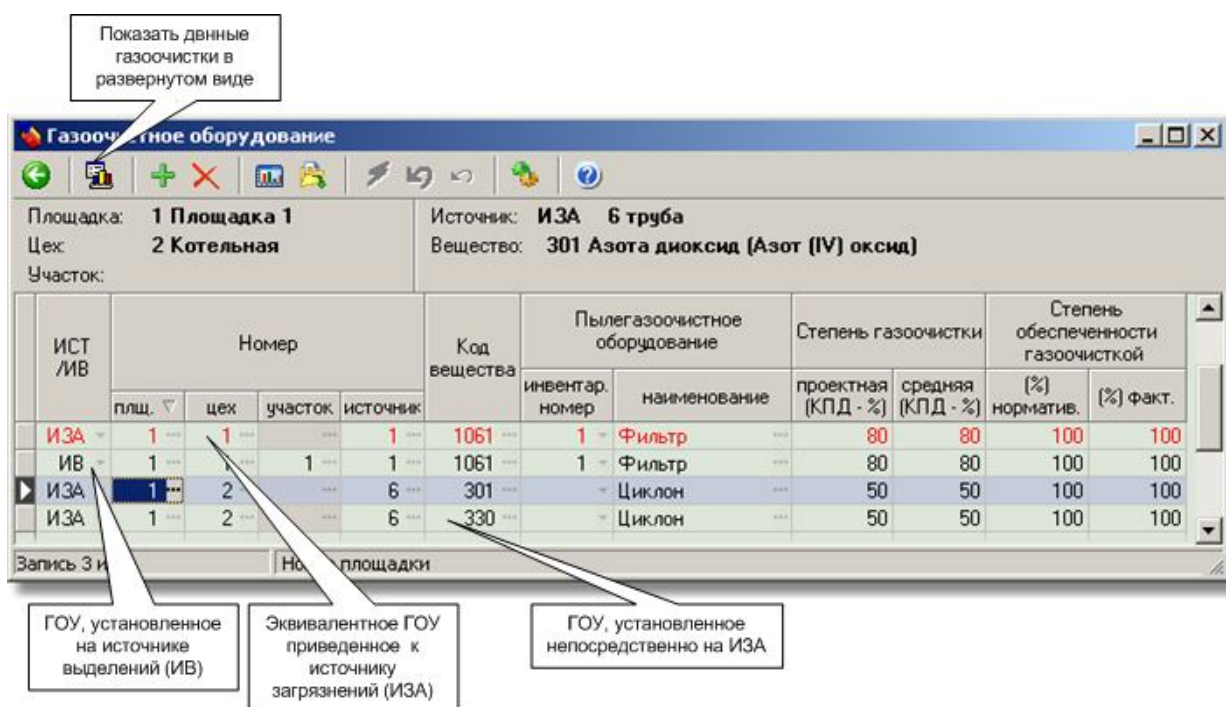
Показать двнные газоочистки в развернутом виде

Газоо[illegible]тное оборудование

Площадка: 1 Площадка 1
Цех: 2 Котельная
Участок:

Источник: ИЗА 6 труба
Вещество: 301 Азота диоксид (Азот (IV) оксид)

| ИСТ /ИВ | Номер плщ. | Номер цех | Номер участок | Номер источник | Код вещества | Пылегазоочистное оборудование инвентар. номер | Пылегазоочистное оборудование наименование | Степень газоочистки проектная (КПД - %) | Степень газоочистки средняя (КПД - %) | Степень обеспеченности газоочисткой (%) норматив. | Степень обеспеченности газоочисткой (%) факт. |
|---|---|---|---|---|---|---|---|---|---|---|---|
| ИЗА | 1 | 1 | | 1 | 1061 | 1 | Фильтр | 80 | 80 | 100 | 100 |
| ИВ | 1 | 1 | 1 | 1 | 1061 | 1 | Фильтр | 80 | 80 | 100 | 100 |
| ИЗА | 1 | 2 | | 6 | 301 | | Циклон | 50 | 50 | 100 | 100 |
| ИЗА | 1 | 2 | | 6 | 330 | | Циклон | 50 | 50 | 100 | 100 |

Запись 3 и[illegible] | Но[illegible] площадки

ГОУ, установленное на источнике выделений (ИВ)

Эквивалентное ГОУ приведенное к источнику загрязнений (ИЗА)

ГОУ, установленное непосредственно на ИЗА